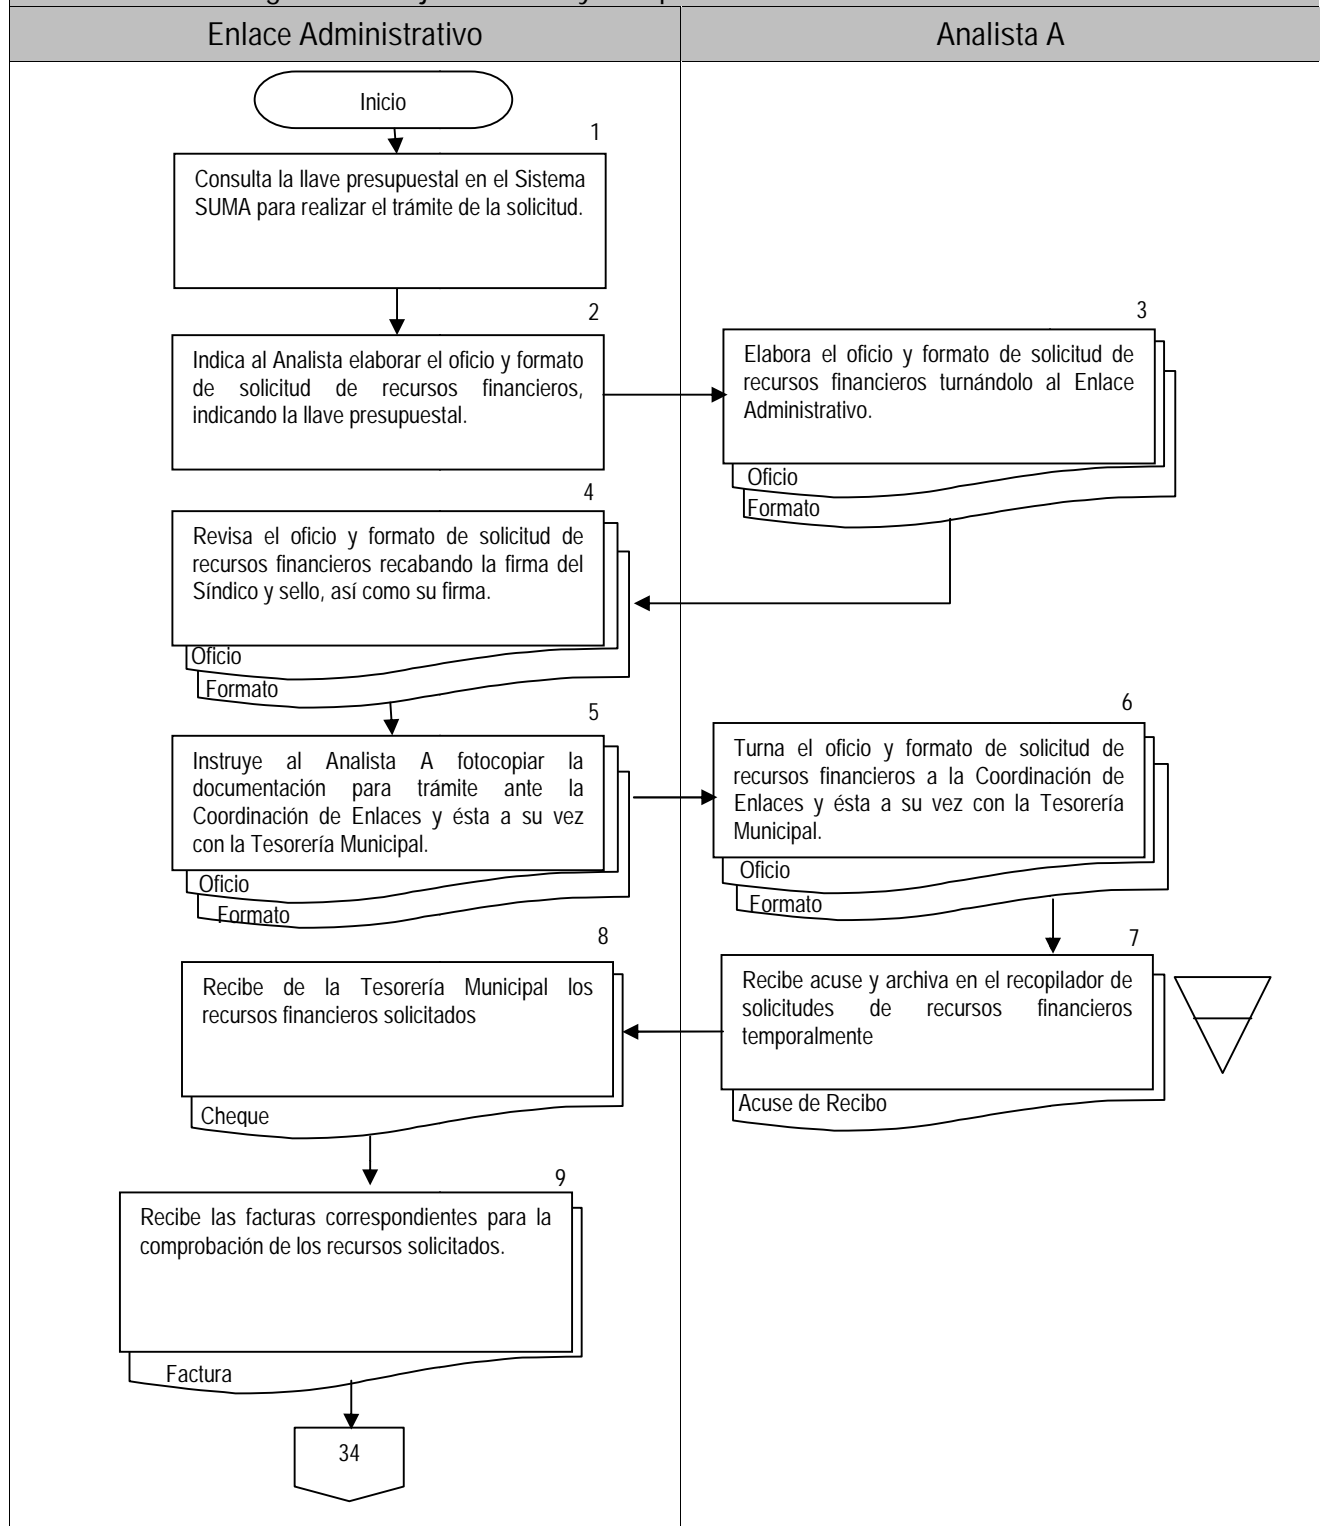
| Enlace Administrativo | Analista A |
|---|---|

Inicio

1
Consulta la llave presupuestal en el Sistema SUMA para realizar el trámite de la solicitud.

2
Indica al Analista elaborar el oficio y formato de solicitud de recursos financieros, indicando la llave presupuestal.

3
Elabora el oficio y formato de solicitud de recursos financieros turnándolo al Enlace Administrativo.
Oficio
Formato

4
Revisa el oficio y formato de solicitud de recursos financieros recabando la firma del Síndico y sello, así como su firma.
Oficio
Formato

5
Instruye al Analista A fotocopiar la documentación para trámite ante la Coordinación de Enlaces y ésta a su vez con la Tesorería Municipal.
Oficio
Formato

6
Turna el oficio y formato de solicitud de recursos financieros a la Coordinación de Enlaces y ésta a su vez con la Tesorería Municipal.
Oficio
Formato

7
Recibe acuse y archiva en el recopilador de solicitudes de recursos financieros temporalmente
Acuse de Recibo

8
Recibe de la Tesorería Municipal los recursos financieros solicitados
Cheque

9
Recibe las facturas correspondientes para la comprobación de los recursos solicitados.
Factura

34